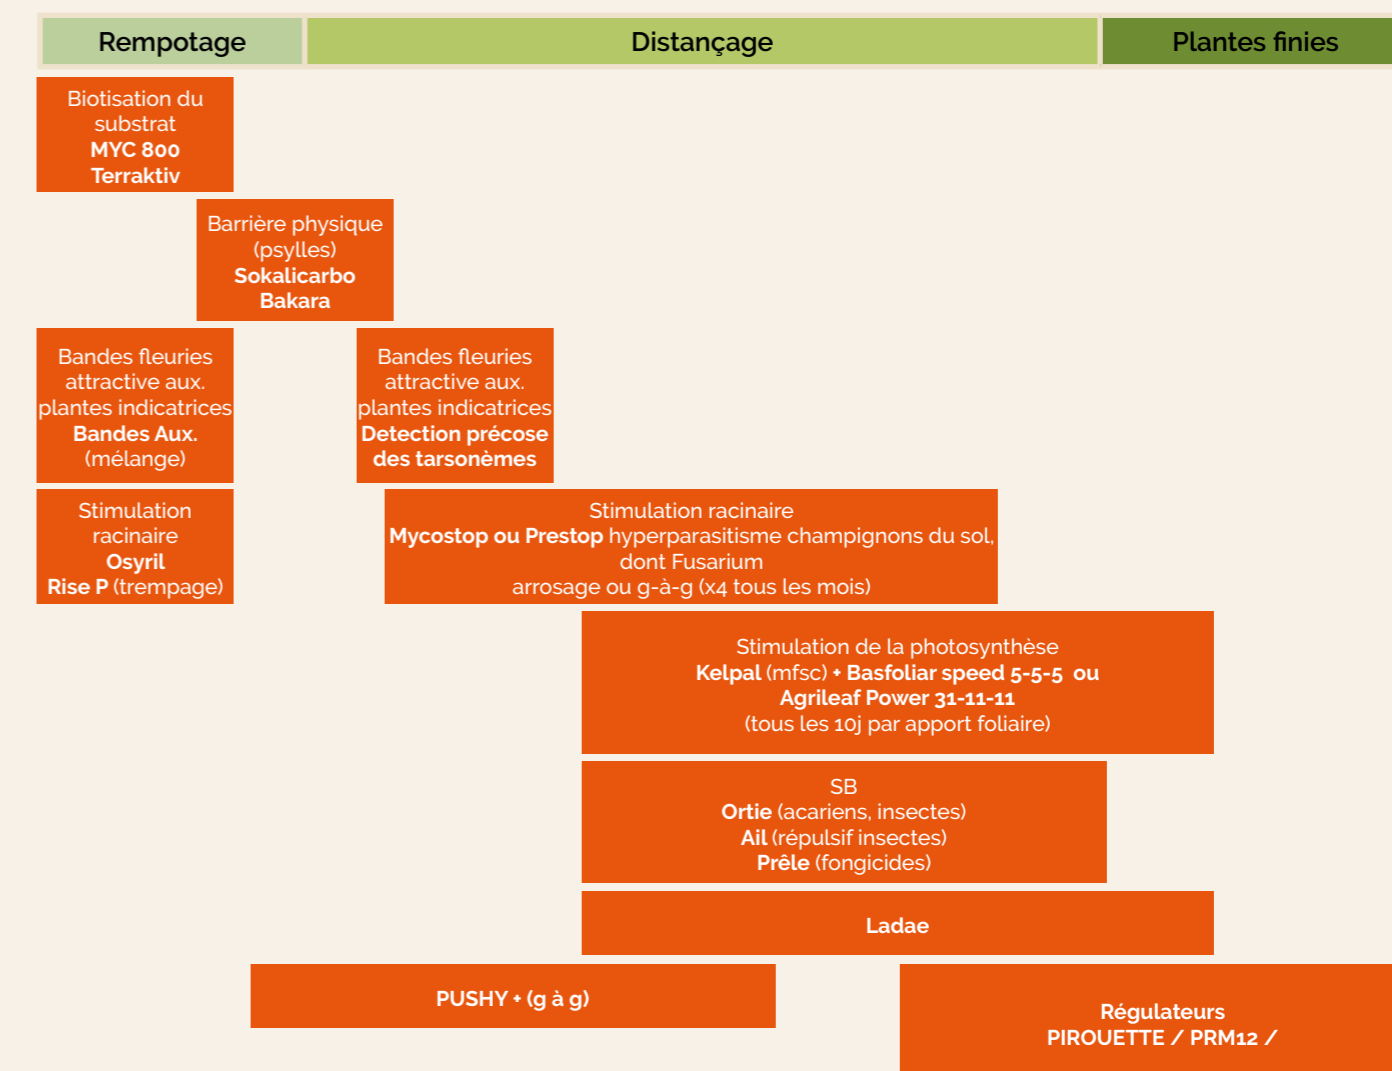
Rempotage

Distançage

Plantes finies

Biotisation du substrat
MYC 800
Terraktiv

Barrière physique (psylles)
Sokalicarbo
Bakara

Bandes fleuries attractive aux. plantes indicatrices
Bandes Aux.
(mélange)

Bandes fleuries attractive aux. plantes indicatrices
Detection précose des tarsonèmes

Stimulation racinaire
Osyril
Rise P (trempage)

Stimulation racinaire
Mycostop ou Prestop hyperparasitisme champignons du sol, dont Fusarium
arrosage ou g-à-g (x4 tous les mois)

Stimulation de la photosynthèse
Kelpal (mfsc) + Basfoliar speed 5-5-5 ou
Agrileaf Power 31-11-11
(tous les 10j par apport foliaire)

SB
Ortie (acariens, insectes)
Ail (répulsif insectes)
Prêle (fongicides)

Ladae

PUSHY + (g à g)

Régulateurs
PIROUETTE / PRM12 /